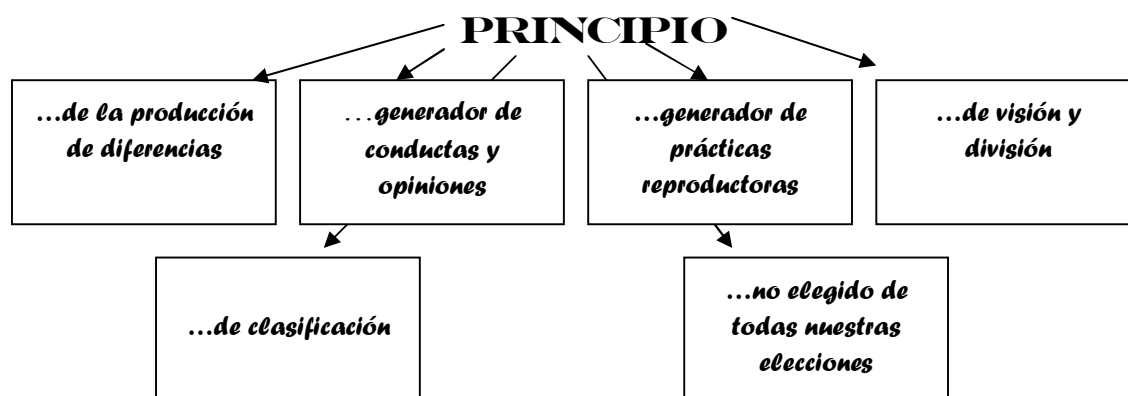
PRINCIPIO

…de la producción de diferencias

…generador de conductas y opiniones

…generador de prácticas reproductoras

…de visión y división

…de clasificación

…no elegido de todas nuestras elecciones